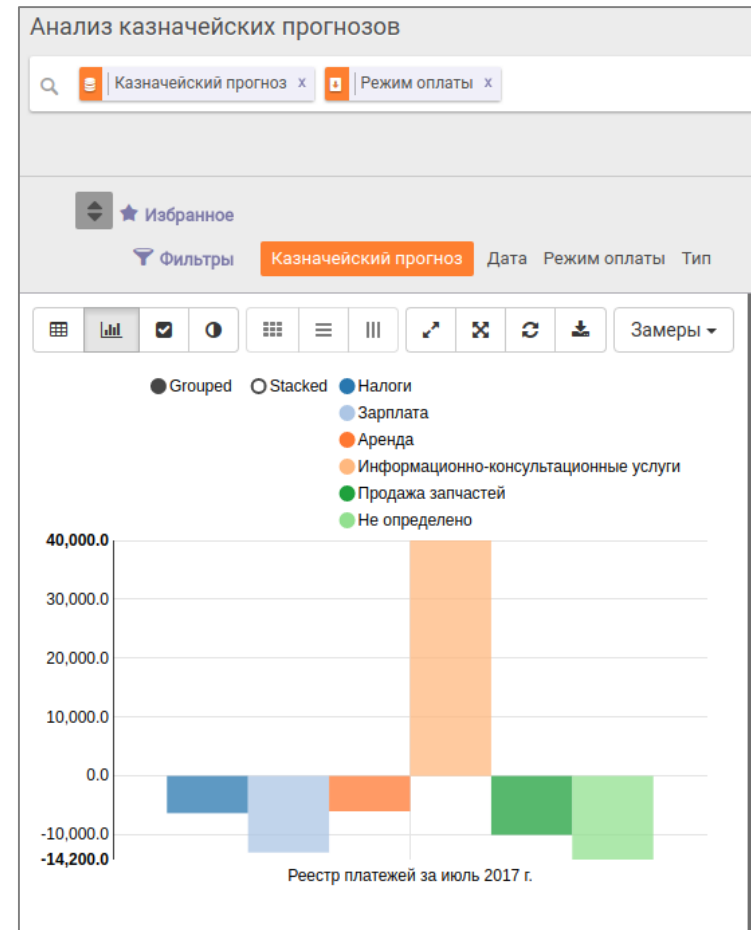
Анализ казначейских прогнозов

Казначейский прогноз x Режим оплаты x

Избранное

Фильтры Казначейский прогноз Дата Режим оплаты Тип

Замеры

Grouped Stacked Налоги
Зарплата
Аренда
Информационно-консультационные услуги
Продажа запчастей
Не определено

40,000.0
30,000.0
20,000.0
10,000.0
0.0
-10,000.0
-14,200.0

Реестр платежей за июль 2017 г.